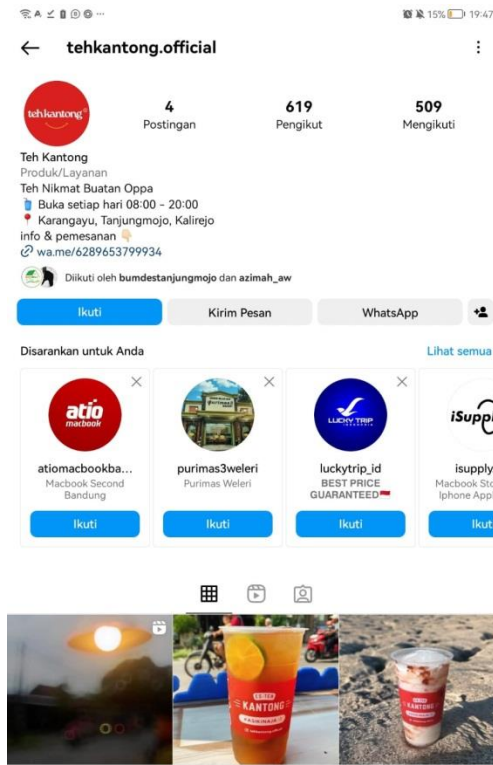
15% 19:47

tehkantong.official

teh kantong

4
Postingan

619
Pengikut

509
Mengikuti

Teh Kantong
Produk/Layanan
Teh Nikmat Buatan Oppa
🥤 Buka setiap hari 08:00 - 20:00
📍 Karangayu, Tanjungmojo, Kalirejo
info & pemesanan 👇
wa.me/6289653799934

Diikuti oleh bumdestanjungmojo dan azimah_aw

Ikuti
Kirim Pesan
WhatsApp

Disarankan untuk Anda
Lihat semua

atio macbook
atiomacbookba...
Macbook Second Bandung
Ikuti

purimas3weleri
Purimas Weleri
Ikuti

LUCKY TRIP
luckytrip_id
BEST PRICE GUARANTEED🇮🇩
Ikuti

iSupp
isupply
Macbook Sto Iphone Appl
Ikut

KANTONG
KANTONG